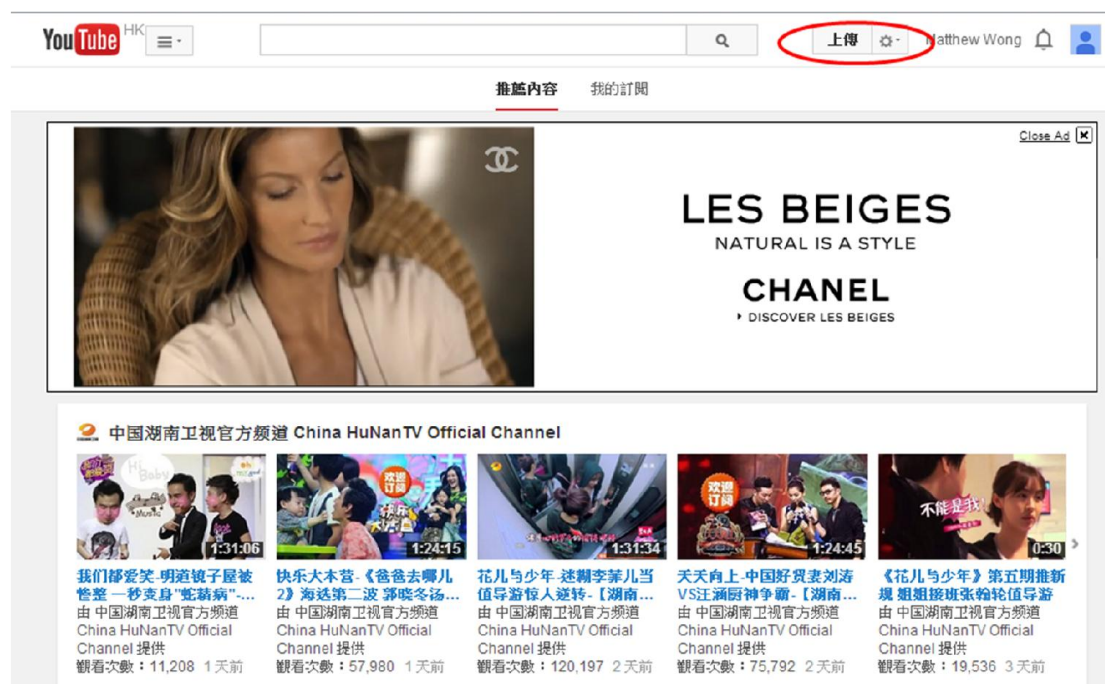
YouTube HK

上傳

Matthew Wong

推薦內容 我的訂閱

Close Ad

LES BEIGES
NATURAL IS A STYLE
CHANEL
DISCOVER LES BEIGES

中国湖南卫视官方频道 China HuNanTV Official Channel

1:31:06
我们都爱笑-明道镜子屋被惊整 一秒变身"蛇精病"-...
由 中国湖南卫视官方频道 China HuNanTV Official Channel 提供
觀看次數：11,208 1 天前

1:24:15
快乐大本营-《爸爸去哪儿2》海选第二波 郭晓冬扬...
由 中国湖南卫视官方频道 China HuNanTV Official Channel 提供
觀看次數：57,980 1 天前

1:31:34
花儿与少年-迷糊李菲儿当值导游惊人逆转-【湖南...
由 中国湖南卫视官方频道 China HuNanTV Official Channel 提供
觀看次數：120,197 2 天前

1:24:45
天天向上-中国好贤妻刘涛VS汪涵厨神争霸-【湖南...
由 中国湖南卫视官方频道 China HuNanTV Official Channel 提供
觀看次數：75,792 2 天前

0:30
《花儿与少年》第五期推新规 姐姐接班张翰轮值导游
由 中国湖南卫视官方频道 China HuNanTV Official Channel 提供
觀看次數：19,536 3 天前